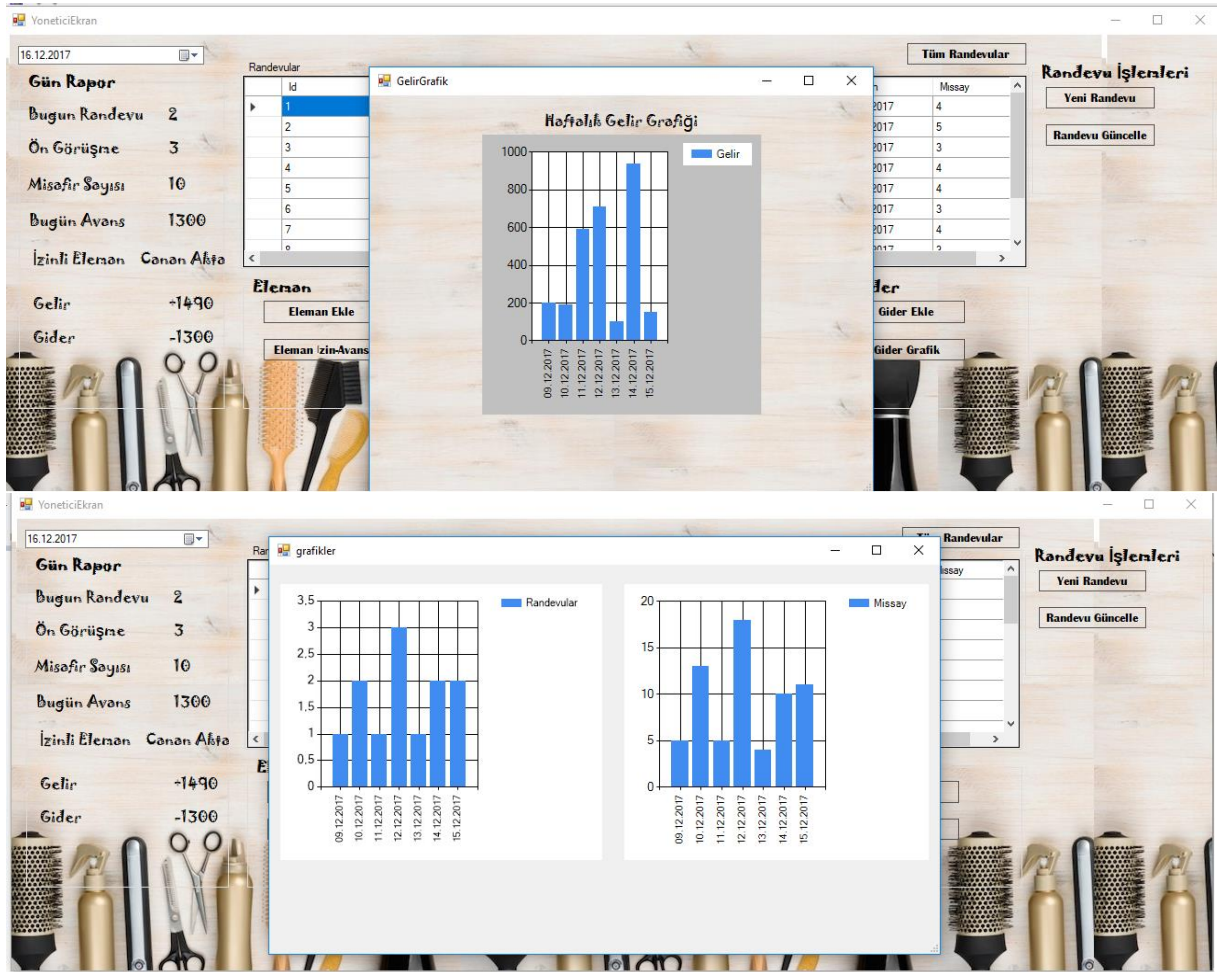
YoneticiEkran

16.12.2017

Gün Rapor

Bugun Randevu 2

Ön Görüşme 3

Misafir Sayısı 10

Bugün Avans 1300

İzinli Eleman Canan Akta

Gelir +1490

Gider -1300

Randevular

| | Id |
|---|---|
| ▸ | 1 |
| | 2 |
| | 3 |
| | 4 |
| | 5 |
| | 6 |
| | 7 |
| | 8 |

Tüm Randevular

| n | Missay |
|---|---|
| 2017 | 4 |
| 2017 | 5 |
| 2017 | 3 |
| 2017 | 4 |
| 2017 | 4 |
| 2017 | 3 |
| 2017 | 4 |
| 2017 | 3 |

Randevu İşlemleri

Yeni Randevu

Randevu Güncelle

Eleman

Eleman Ekle

Eleman İzin-Avans

der

Gider Ekle

Gider Grafik

GelirGrafik

Haftalık Gelir Grafiği

Gelir

1000
800
600
400
200
0

09.12.2017
10.12.2017
11.12.2017
12.12.2017
13.12.2017
14.12.2017
15.12.2017

YoneticiEkran

16.12.2017

Gün Rapor

Bugun Randevu 2

Ön Görüşme 3

Misafir Sayısı 10

Bugün Avans 1300

İzinli Eleman Canan Akta

Gelir +1490

Gider -1300

Ran

Tüm Randevular

issay

Randevu İşlemleri

Yeni Randevu

Randevu Güncelle

E

grafikler

Randevular

3,5
3
2,5
2
1,5
1
0,5
0

09.12.2017
10.12.2017
11.12.2017
12.12.2017
13.12.2017
14.12.2017
15.12.2017

Missay

20
15
10
5
0

09.12.2017
10.12.2017
11.12.2017
12.12.2017
13.12.2017
14.12.2017
15.12.2017